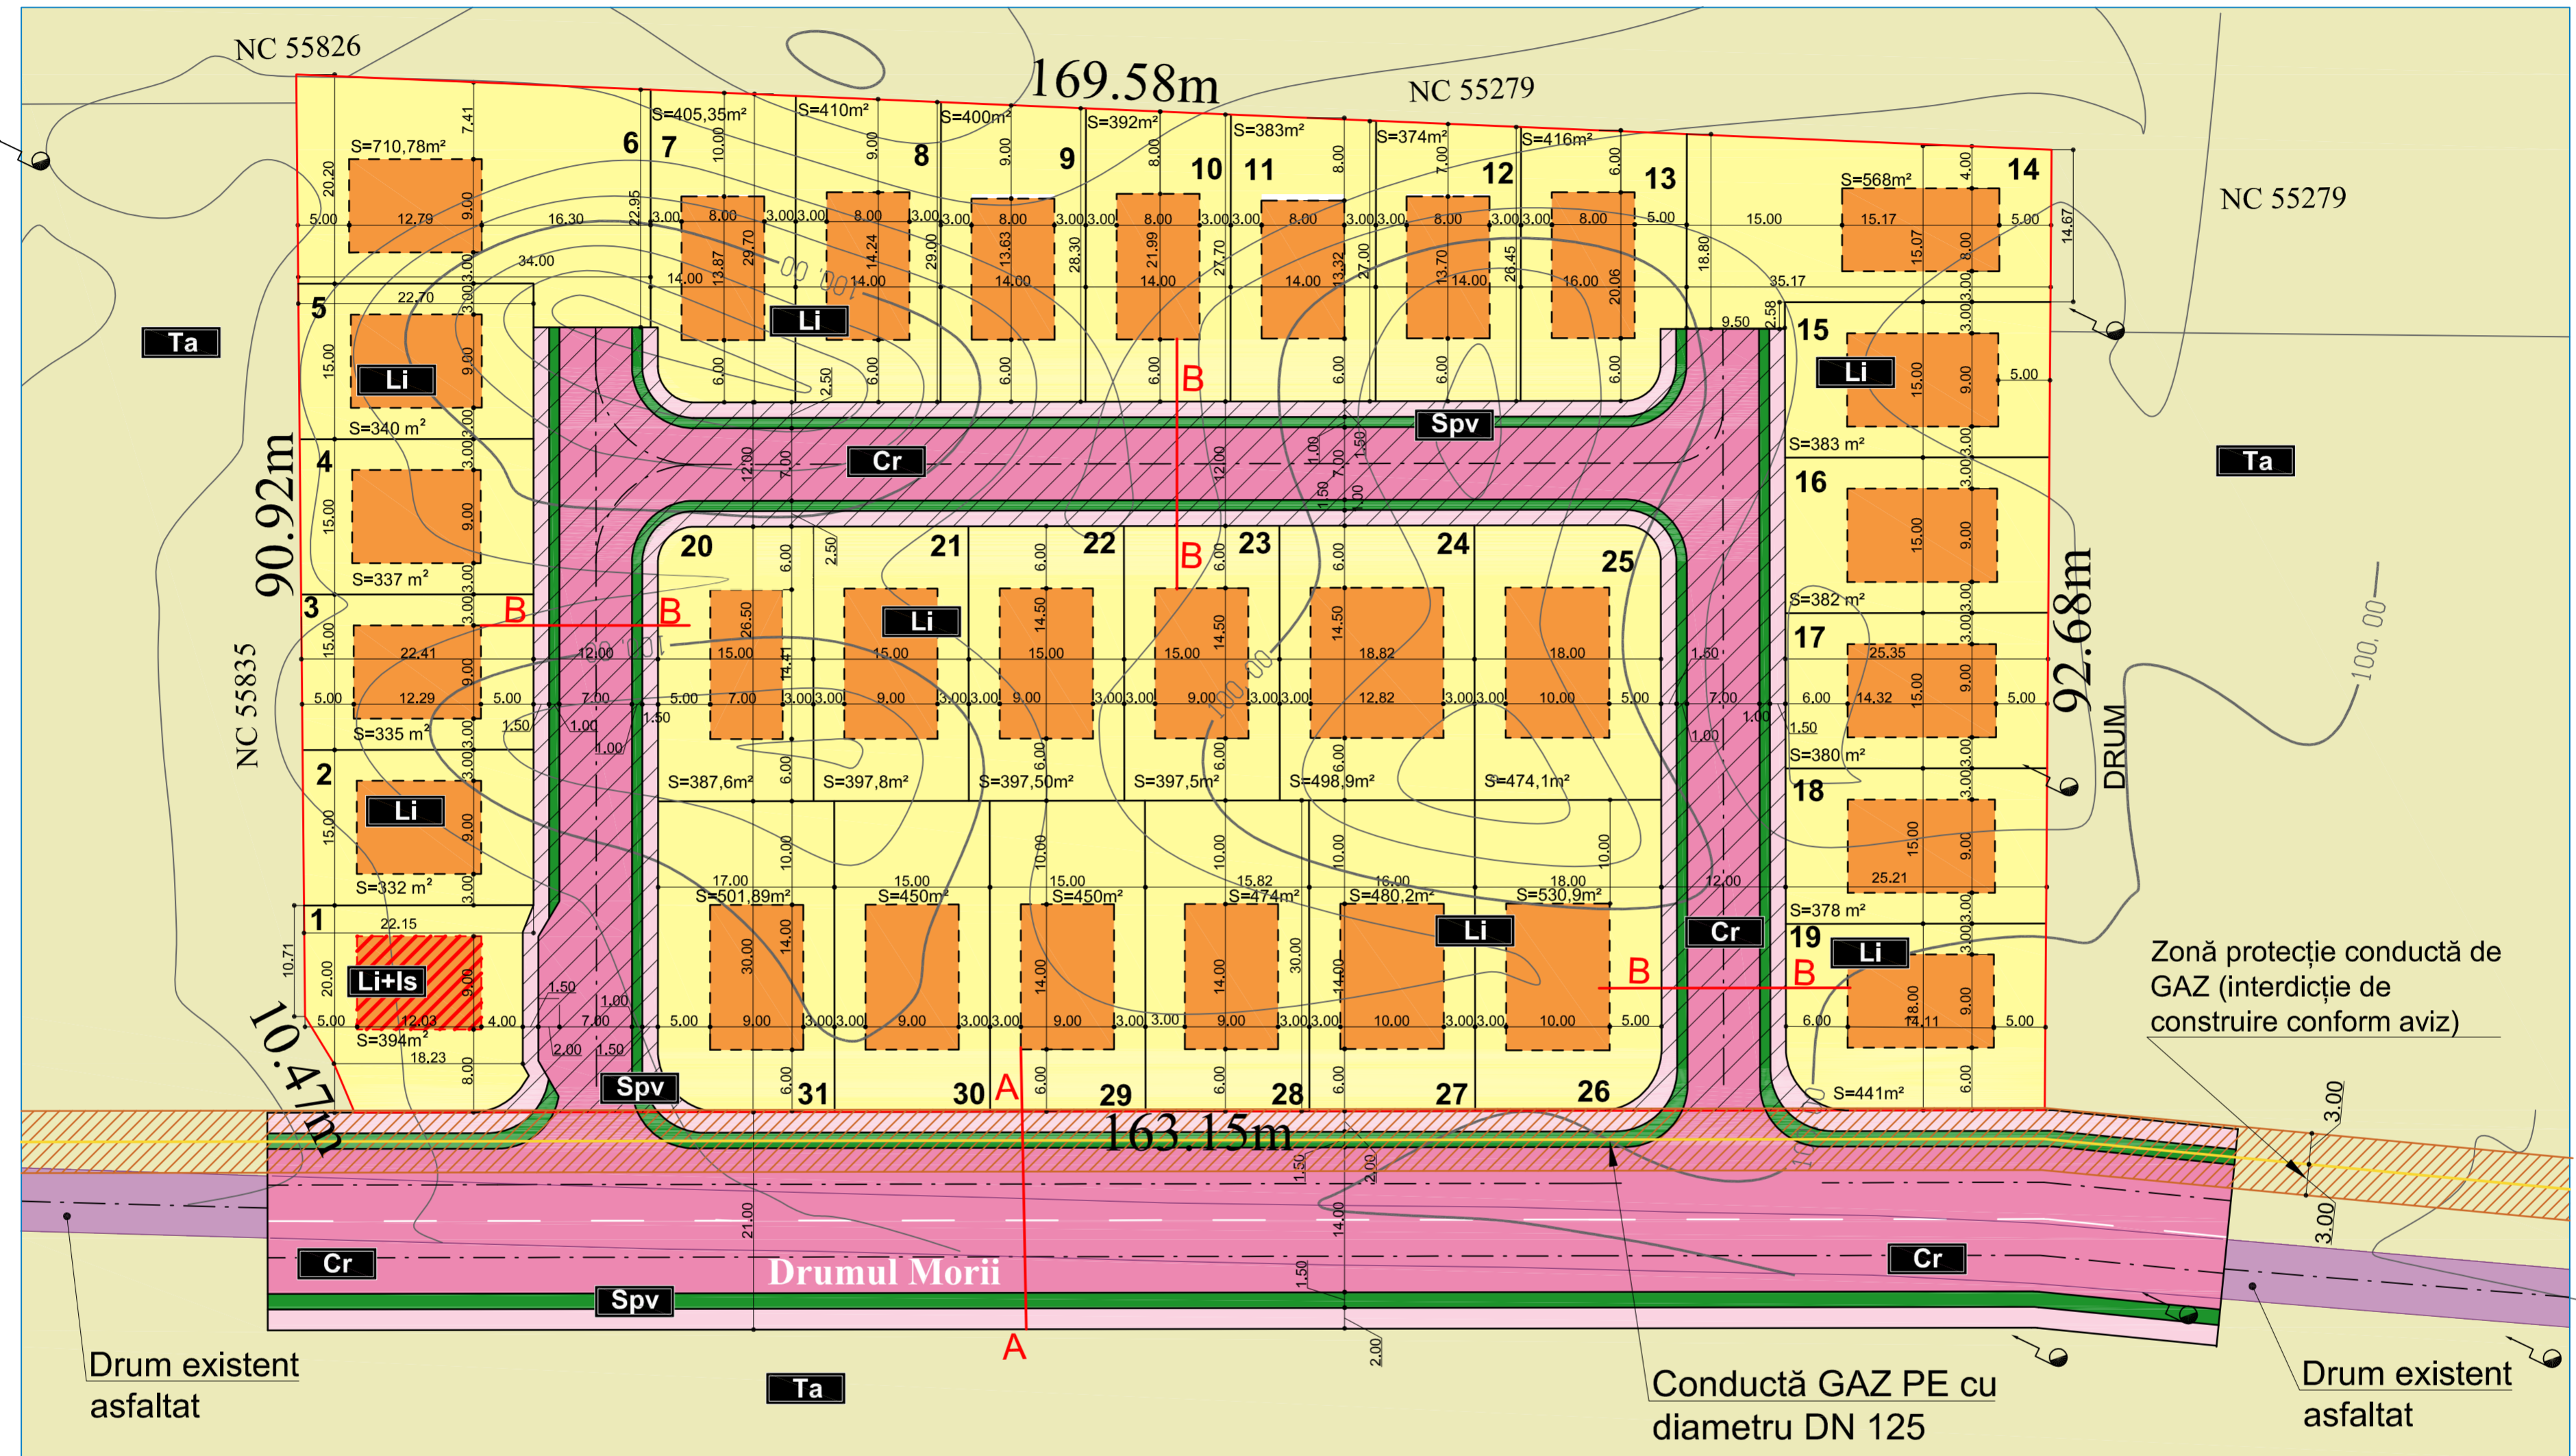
NC 55826

169.58m

NC 55279

NC 55279

S=710,78m²
S=405,35m²
S=410m²
S=400m²
S=392m²
S=383m²
S=374m²
S=416m²
S=568m²

6 7 8 9 10 11 12 13 14

5
S=340 m²
4
S=337 m²
3
S=335 m²
2
S=332 m²
1
S=394m²

15
S=383 m²
16
S=382 m²
17
S=380 m²
18
S=378 m²
19
S=441m²

20 21 22 23 24 25
S=387,6m²
S=397,8m²
S=397,50m²
S=397,5m²
S=498,9m²
S=474,1m²

S=501,89m²
S=450m²
S=450m²
S=474m²
S=480,2m²
S=530,9m²
31 30 29 28 27 26

Ta
Ta
Ta
Li
Li
Li
Li
Li
Li
Li
Li+Is
Cr
Cr
Cr
Cr
Spv
Spv
Spv

90.92m
92.68m
10.47m
163.15m

NC 55835
DRUM

A
A
B
B
B
B
B
B

Drumul Morii

Zonă protecție conductă de GAZ (interdicție de construire conform aviz)

Drum existent asfaltat

Conductă GAZ PE cu diametru DN 125

Drum existent asfaltat

100.00